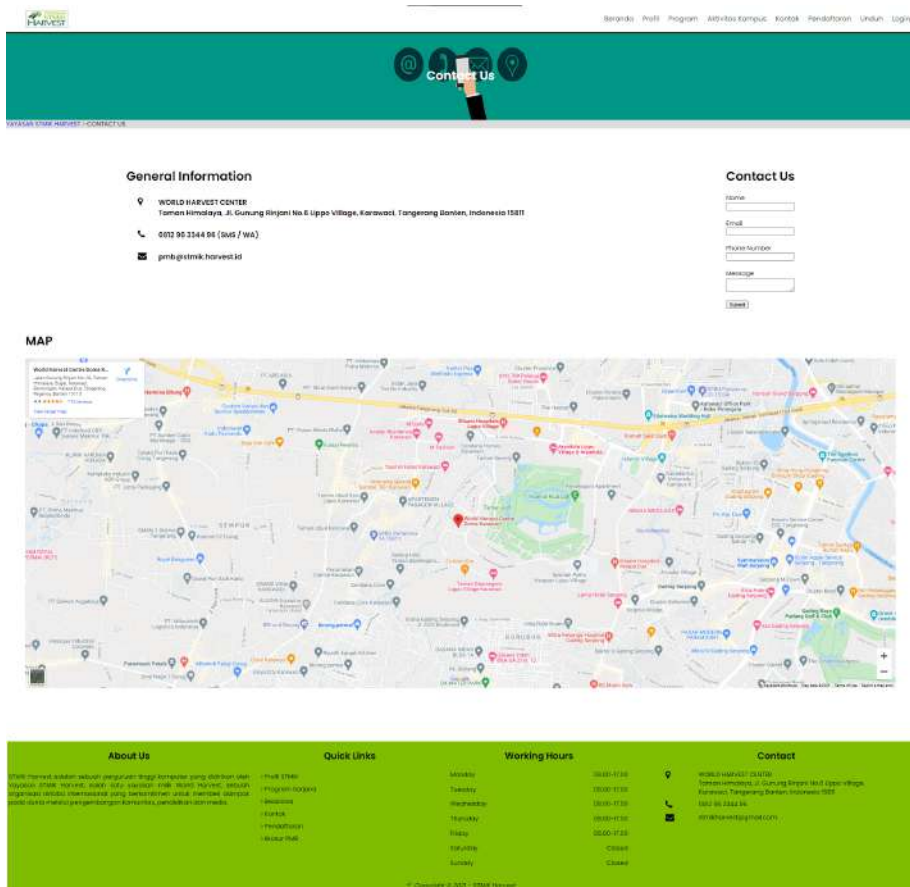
HARVEST

Beranda Profil Program Aktivitas Kampus Kontak Pendaftaran Unduh Login

Contact Us

YAYASAN STMIK HARVEST > CONTACT US

General Information

WORLD HARVEST CENTER
Taman Himalaya, Jl. Gunung Rinjani No.6 Lippo Village, Karawaci, Tangerang Banten, Indonesia 15811

0812 96 3344 96 (SMS / WA)

pmb@stmik.harvest.id

Contact Us

Name

Email

Phone Number

Message

Submit

MAP

World Harvest Centre Gunu R...

View larger map

SEMPON

BUNUNAN

About Us

STMIK Harvest adalah sebuah perguruan tinggi komputer yang didirikan oleh Yayasan STMIK Harvest, salah satu yayasan milik World Harvest, sebuah organisasi antariksa internasional yang berkomitmen untuk memberi dampak positif dunia melalui pengembangan komunitas, pendidikan dan media.

Quick Links

Profil STMIK
Program Sarjana
Beasiswa
Kontak
Pendaftaran
Biaya Studi

Working Hours

| | |
|---|---|
| Monday | 08.00-17.00 |
| Tuesday | 08.00-17.00 |
| Wednesday | 08.00-17.00 |
| Thursday | 08.00-17.00 |
| Friday | 08.00-17.00 |
| Saturday | Closed |
| Sunday | Closed |

Contact

WORLD HARVEST CENTER
Taman Himalaya, Jl. Gunung Rinjani No.6 Lippo Village, Karawaci, Tangerang Banten, Indonesia 15811

0812 96 3344 96

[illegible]

© Copyright © 2021 - STMIK Harvest